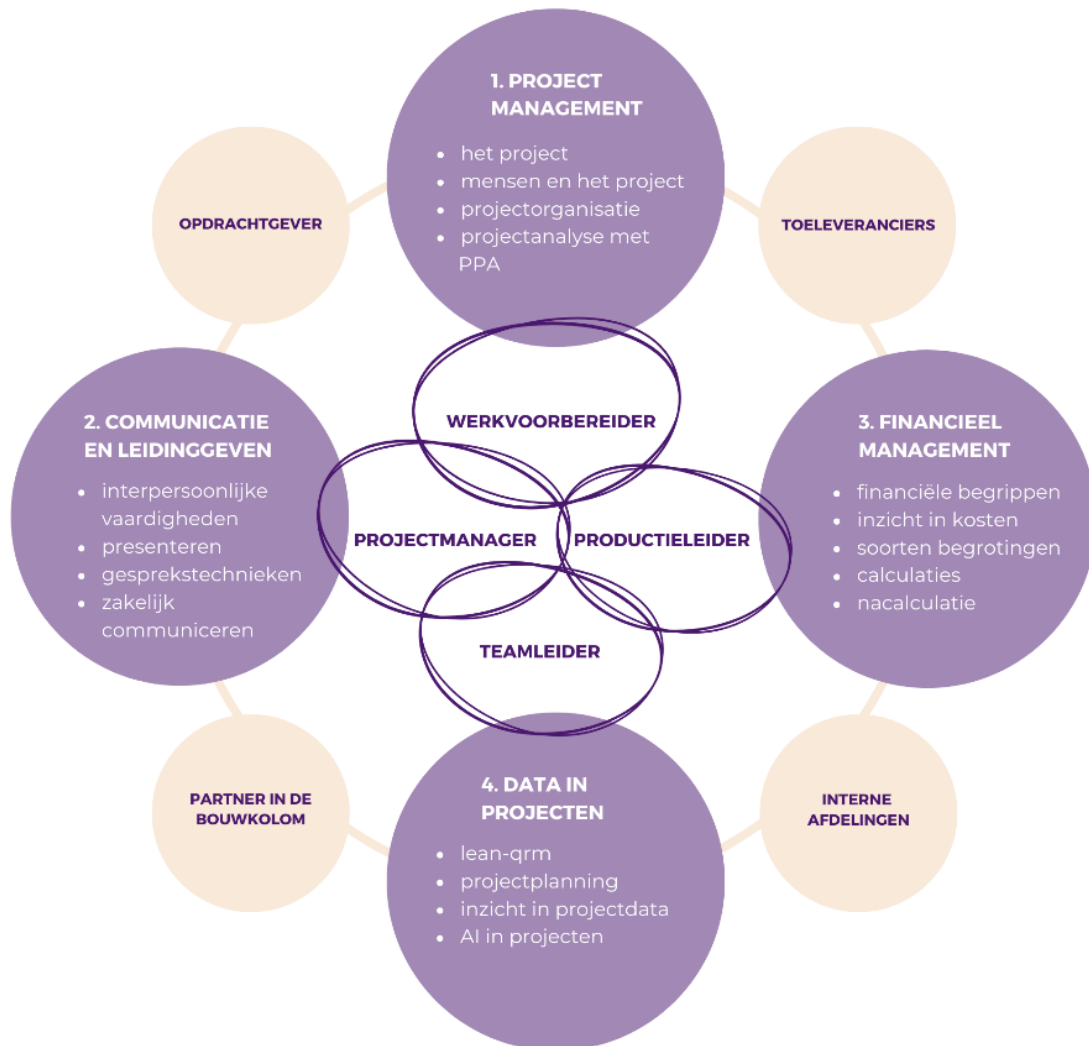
1. PROJECT MANAGEMENT

- het project
- mensen en het project
- projectorganisatie
- projectanalyse met PPA

OPDRACHTGEVER

TOELEVERANCIERS

2. COMMUNICATIE EN LEIDINGGEVEN

- interpersoonlijke vaardigheden
- presenteren
- gesprekstechnieken
- zakelijk communiceren

WERKVOORBEREIDER

PROJECTMANAGER

PRODUCTIELEIDER

TEAMLEIDER

3. FINANCIEEL MANAGEMENT

- financiële begrippen
- inzicht in kosten
- soorten begrotingen
- calculaties
- nacalculatie

PARTNER IN DE BOUWKOLOM

4. DATA IN PROJECTEN

- lean-qrm
- projectplanning
- inzicht in projectdata
- AI in projecten

INTERNE AFDELINGEN